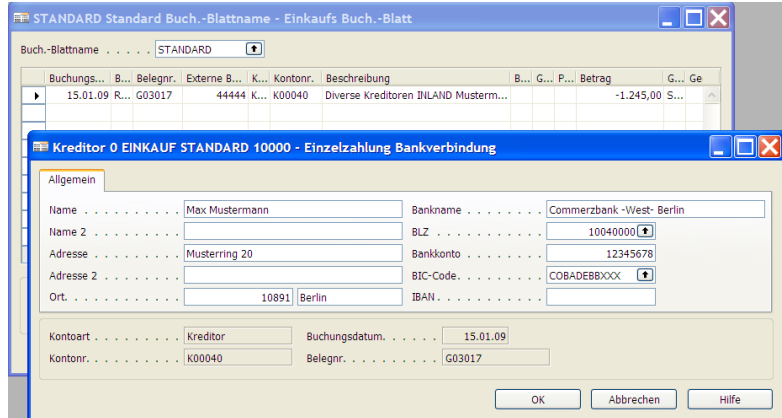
STANDARD Standard Buch.-Blattname - Einkaufs Buch.-Blatt

Buch.-Blattname . . . . . STANDARD

| Buchungs... | B... | Belegnr. | Externe B... | K... | Kontonr. | Beschreibung | B... | G... | P... | Betrag | G... | Ge |
|---|---|---|---|---|---|---|---|---|---|---|---|---|
| 15.01.09 | R... | G03017 | 44444 | K... | K00040 | Diverse Kreditoren INLAND Musterm... | | | | -1.245,00 | S... | |

Kreditor 0 EINKAUF STANDARD 10000 - Einzelzahlung Bankverbindung

Allgemein

Name . . . . . . . . . . Max Mustermann
Name 2 . . . . . . . . .
Adresse . . . . . . . . Musterring 20
Adresse 2 . . . . . . .
Ort. . . . . . . . . . . 10891 Berlin

Bankname . . . . . . . Commerzbank -West- Berlin
BLZ . . . . . . . . . . 10040000
Bankkonto . . . . . . 12345678
BIC-Code. . . . . . . COBADEBBXXX
IBAN . . . . . . . . .

Kontoart . . . . . . . . Kreditor
Kontonr. . . . . . . . . K00040
Buchungsdatum. . . . . . 15.01.09
Belegnr. . . . . . . . . G03017

OK
Abbrechen
Hilfe